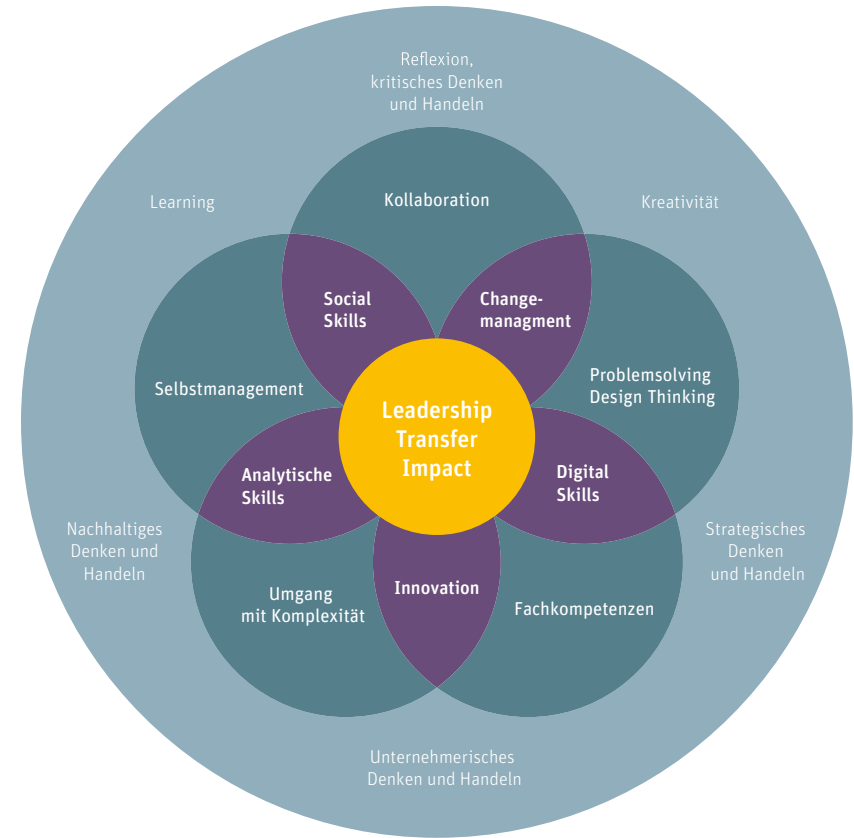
Reflexion, kritisches Denken und Handeln

Learning

Kreativität

Kollaboration

Social Skills

Change-managment

Selbstmanagement

Leadership Transfer Impact

Problemsolving Design Thinking

Analytische Skills

Digital Skills

Nachhaltiges Denken und Handeln

Strategisches Denken und Handeln

Innovation

Umgang mit Komplexität

Fachkompetenzen

Unternehmerisches Denken und Handeln